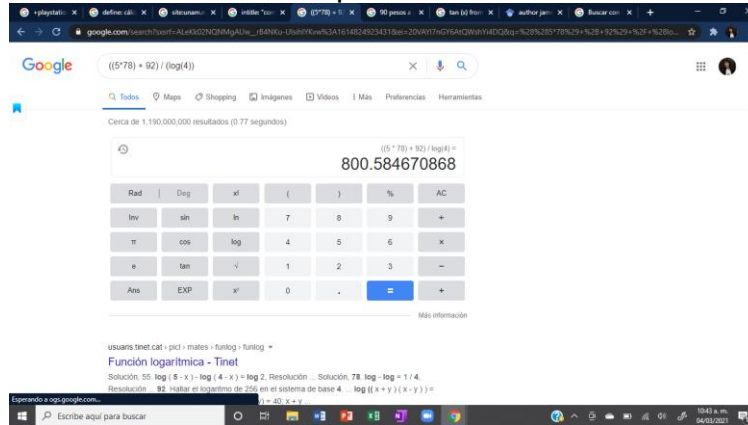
+playstatic × define cálc × sitecunama × intitle "cor × ((5*78) + 9 × 90 pesos a × tan (x) fron × author:jam × Buscar con × +

google.com/search?sxsrf=ALeKk02NQNMgAUw_rB4NKu-UlsihYKww%3A1614824923431&ei=20VAYI7nGY6AtQWshYi4DQ&q=%28%285*78%29+%2B+92%29+%2F+%28lo...

Google

((5*78) + 92) / (log(4))

Todos Maps Shopping Imágenes Videos Más Preferencias Herramientas

Cerca de 1,190,000,000 resultados (0.77 segundos)

((5 * 78) + 92) / log(4) =

800.584670868

| Rad | Deg | x! | ( | ) | % | AC |
|---|---|---|---|---|---|---|
| Inv | sin | ln | 7 | 8 | 9 | ÷ |
| π | cos | log | 4 | 5 | 6 | × |
| e | tan | √ | 1 | 2 | 3 | − |
| Ans | EXP | xʸ | 0 | . | = | + |

Más información

usuaris.tinet.cat › picl › mates › funlog › funlog

Función logarítmica - Tinet

Solución. 55. log ( 5 - x ) - log ( 4 - x ) = log 2. Resolución ... Solución. 78. log - log = 1 / 4. Resolución ... 92. Hallar el logaritmo de 256 en el sistema de base 4. ... log (( x + y ) ( x - y )) = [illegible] ) = 40; x + y ...

Esperando a ogs.google.com...

Escribe aquí para buscar

10:43 a. m.
04/03/2021